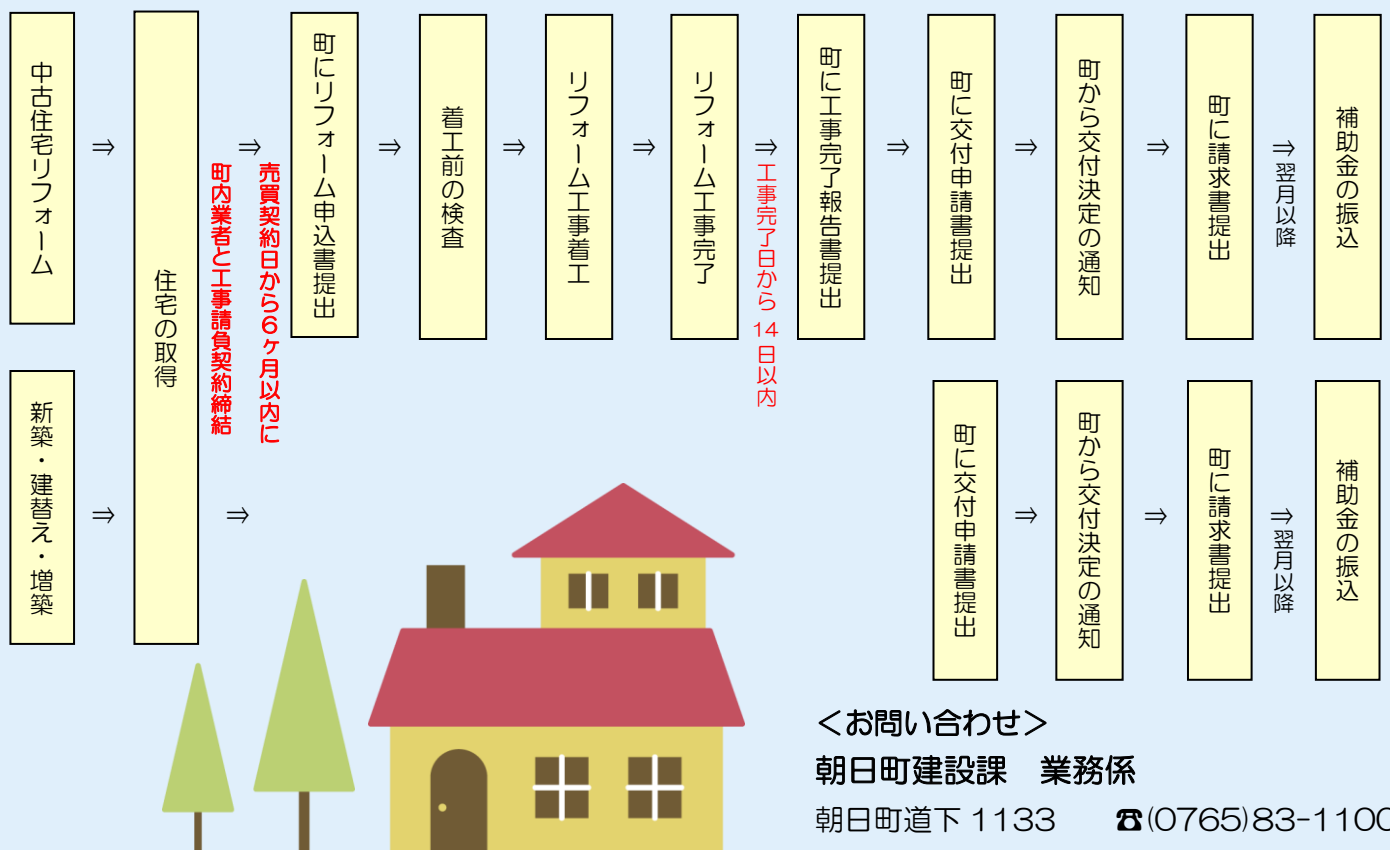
中古住宅リフォーム ⇒ 住宅の取得 ⇒ 町にリフォーム申込書提出 ⇒ 着工前の検査 ⇒ リフォーム工事着工 ⇒ リフォーム工事完了 ⇒ 町に工事完了報告書提出 ⇒ 町に交付申請書提出 ⇒ 町から交付決定の通知 ⇒ 町に請求書提出 ⇒ 翌月以降 補助金の振込

売買契約日から6ヶ月以内に
町内業者と工事請負契約締結

工事完了日から14日以内

新築・建替え・増築 ⇒ 住宅の取得 ⇒ 町に交付申請書提出 ⇒ 町から交付決定の通知 ⇒ 町に請求書提出 ⇒ 翌月以降 補助金の振込

＜お問い合わせ＞
朝日町建設課　業務係
朝日町道下 1133　☎(0765)83-1100